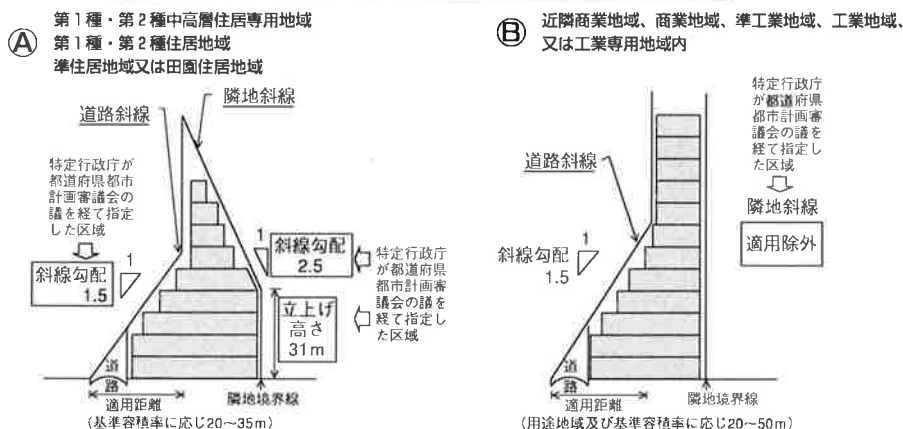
Ⓐ 第１種・第２種中高層住居専用地域
第１種・第２種住居地域
準住居地域又は田園住居地域

道路斜線
隣地斜線
特定行政庁が都道府県都市計画審議会の議を経て指定した区域
斜線勾配 1 1.5
1
斜線勾配 2.5
特定行政庁が都道府県都市計画審議会の議を経て指定した区域
立上げ高さ 31m
道路
隣地境界線
適用距離
（基準容積率に応じ20〜35m）

Ⓑ 近隣商業地域、商業地域、準工業地域、工業地域、又は工業専用地域内

特定行政庁が都道府県都市計画審議会の議を経て指定した区域
隣地斜線
適用除外
道路斜線
斜線勾配 1 1.5
道路
隣地境界線
適用距離
（用途地域及び基準容積率に応じ20〜50m）